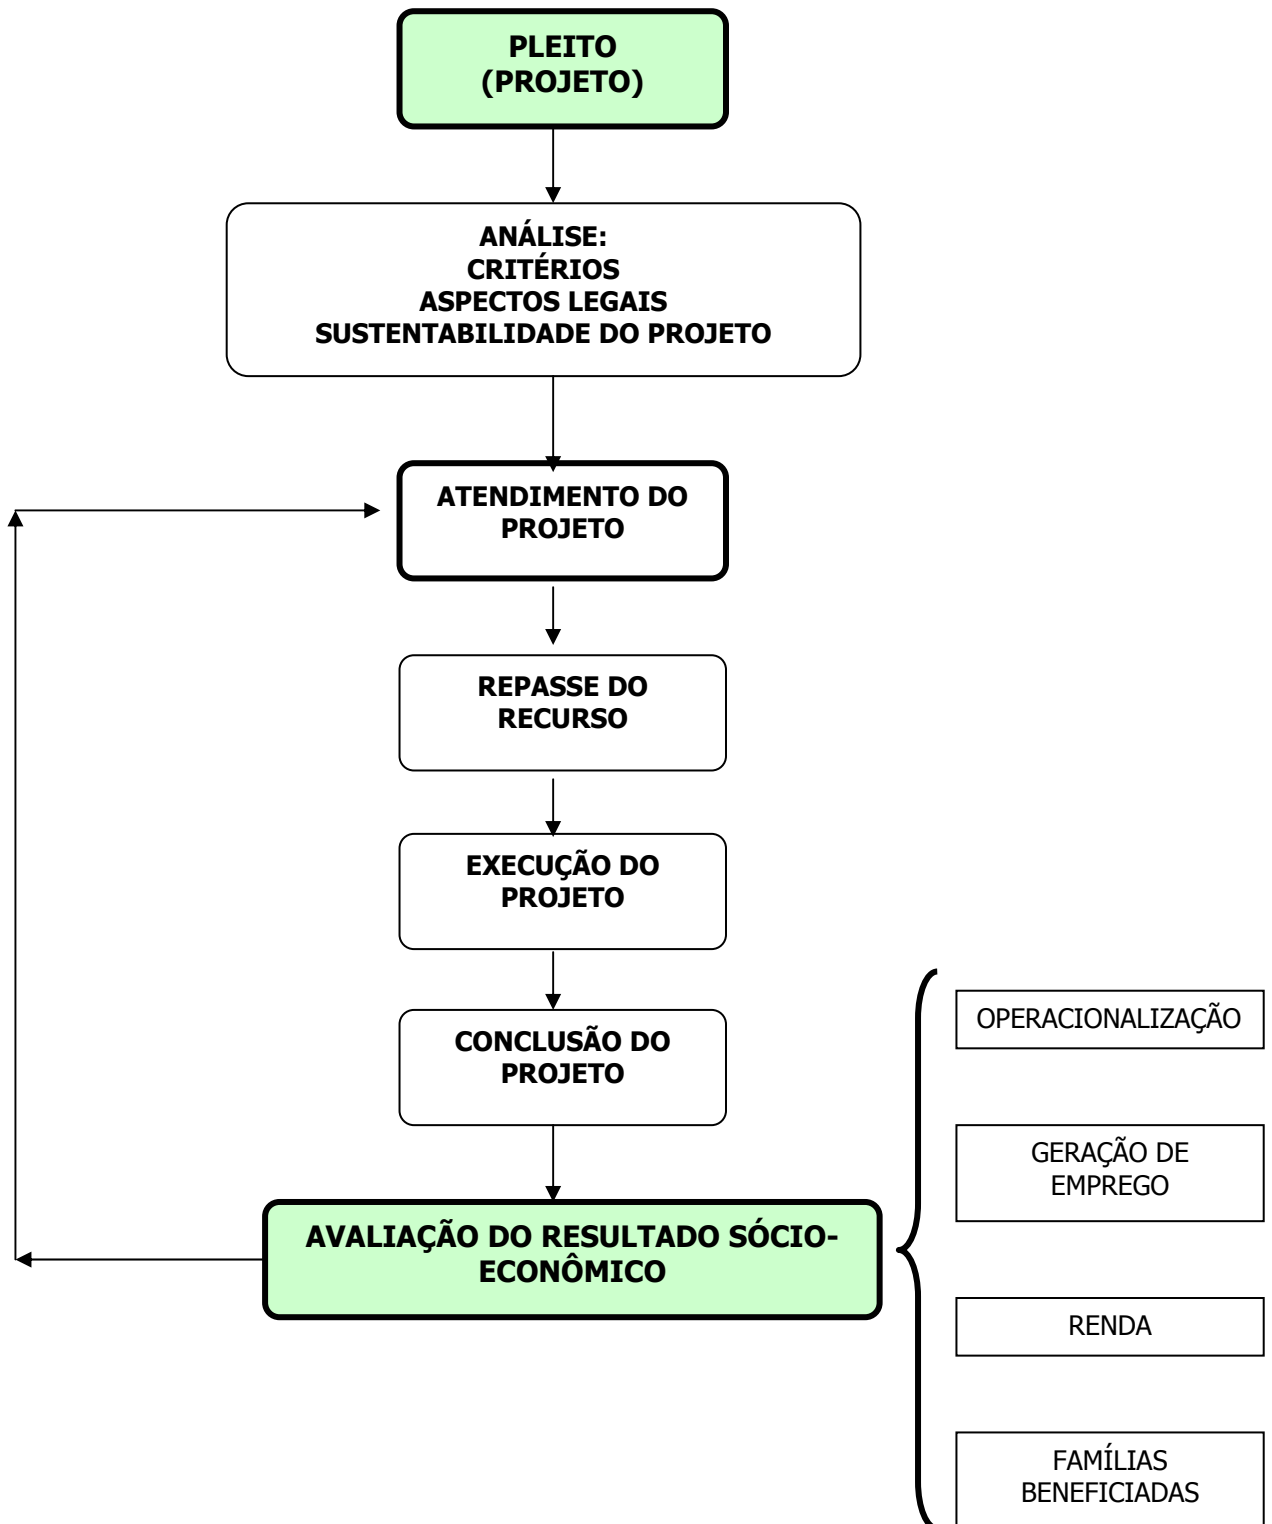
PLEITO
(PROJETO)

ANÁLISE:
CRITÉRIOS
ASPECTOS LEGAIS
SUSTENTABILIDADE DO PROJETO

ATENDIMENTO DO PROJETO

REPASSE DO RECURSO

EXECUÇÃO DO PROJETO

CONCLUSÃO DO PROJETO

AVALIAÇÃO DO RESULTADO SÓCIO-ECONÔMICO

OPERACIONALIZAÇÃO

GERAÇÃO DE EMPREGO

RENDA

FAMÍLIAS BENEFICIADAS